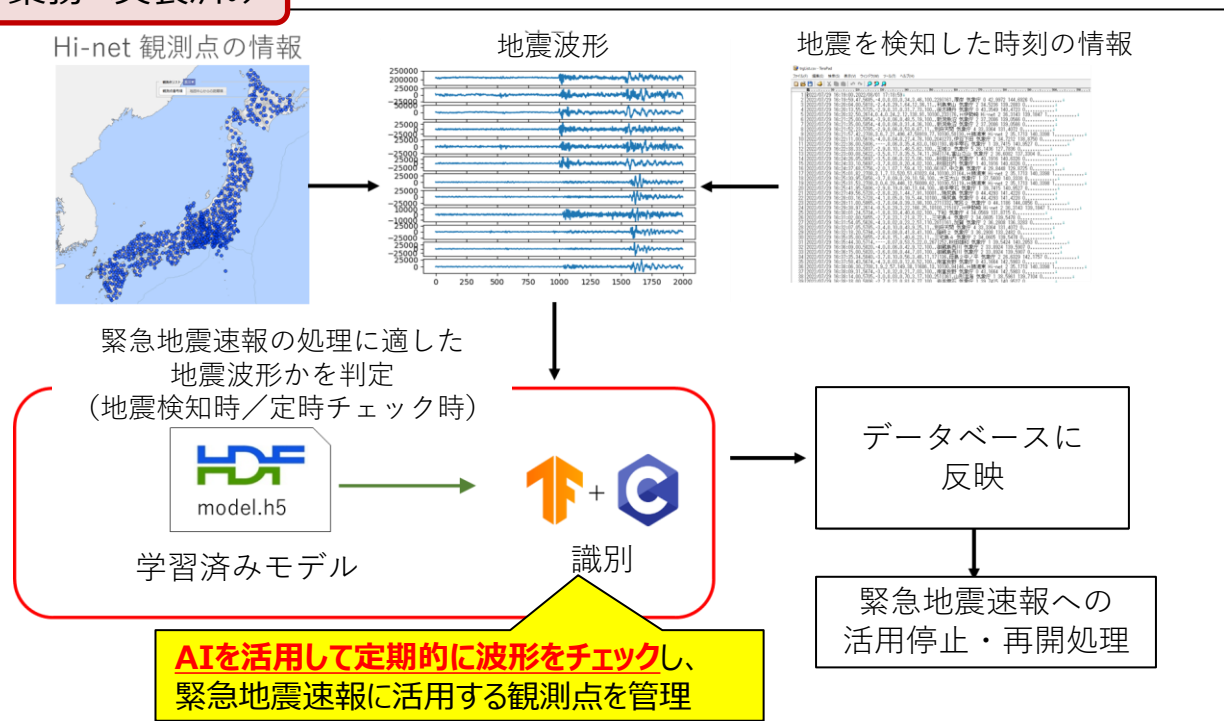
Hi-net 観測点の情報

地震波形

地震を検知した時刻の情報

250000
200000
0
25000
0
25000
0
25000
0
25000
0
25000
0
25000
0
25000
0
25000
0
10000
0
25000
0
25000
0
25000
0
25000
0
25000
0

0 250 500 750 1000 1250 1500 1750 2000

緊急地震速報の処理に適した地震波形かを判定（地震検知時／定時チェック時）

HDF
model.h5

学習済みモデル

+

識別

データベースに反映

緊急地震速報への活用停止・再開処理

AIを活用して定期的に波形をチェックし、緊急地震速報に活用する観測点を管理